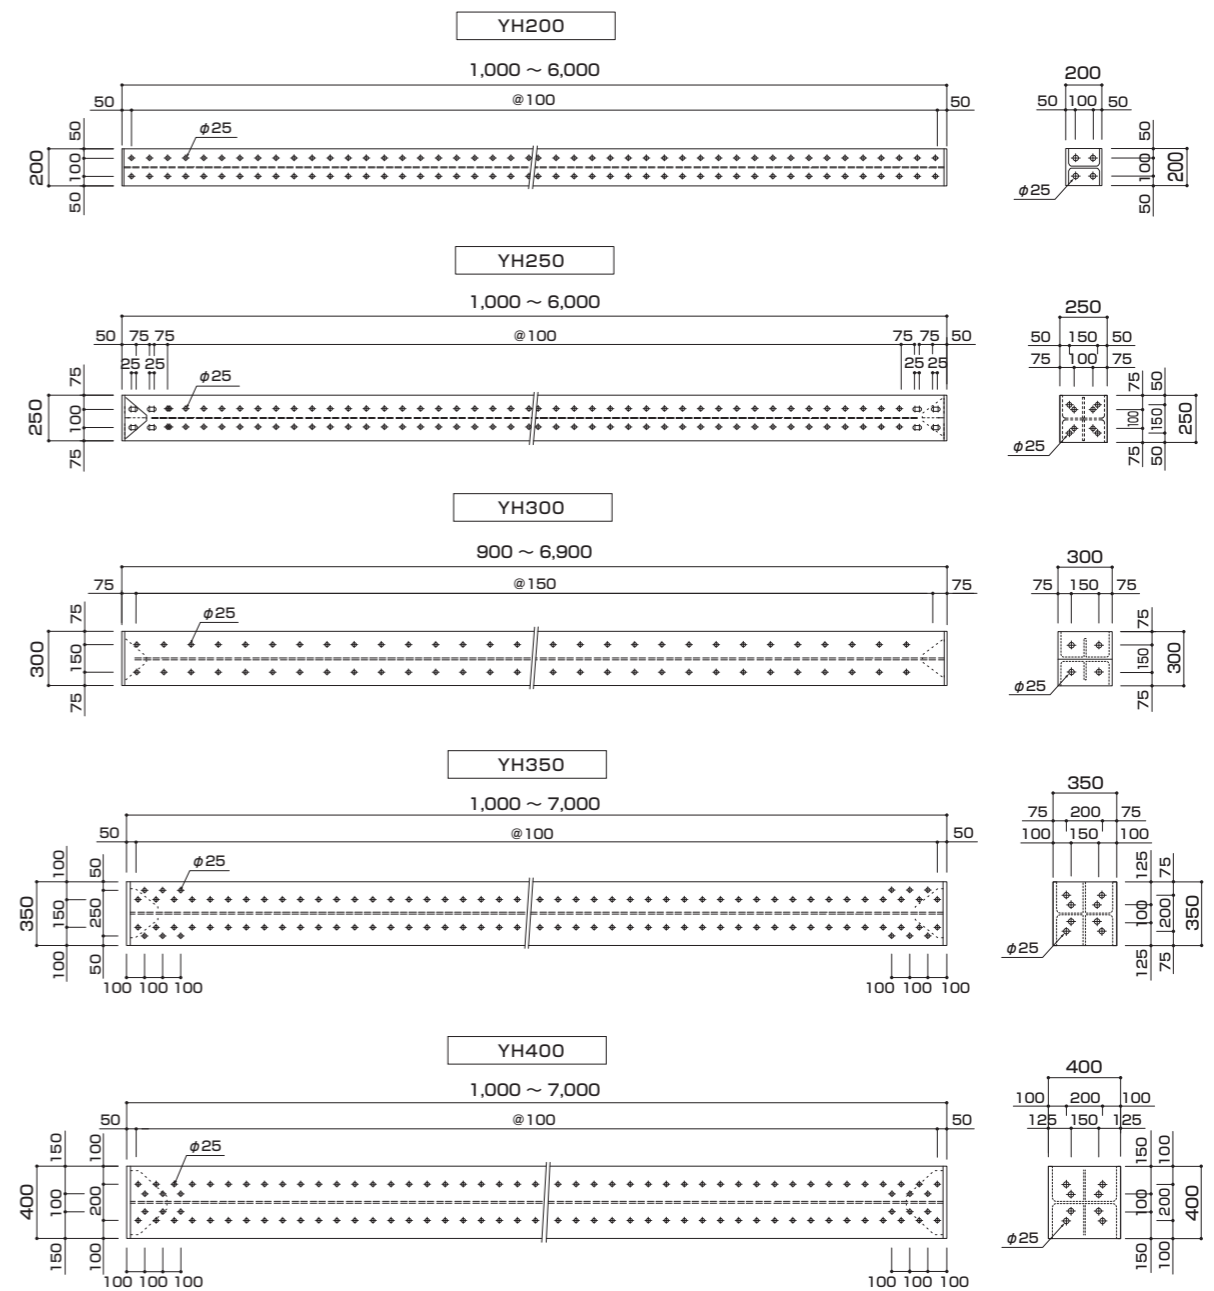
YH200

1,000 ~ 6,000
50 @100 50
50 100 50 200
$\phi$25

200
50 100 50
50 100 50 200
$\phi$25

YH250

1,000 ~ 6,000
50 75 75 @100 75 75 50
25 25 25 25
75 100 75 250
$\phi$25

250
50 150 50
75 100 75
75 100 75 50 150 50 250
$\phi$25

YH300

900 ~ 6,900
75 @150 75
75 150 75 300
$\phi$25

300
75 150 75
75 150 75 300
$\phi$25

YH350

1,000 ~ 7,000
50 @100 50
100 150 100 350
50 250 50
$\phi$25
100 100 100 100 100 100

350
75 200 75
100 150 100
125 100 125 75 200 75 350
$\phi$25

YH400

1,000 ~ 7,000
50 @100 50
150 100 150 400
100 200 100
$\phi$25
100 100 100 100 100 100

400
100 200 100
125 150 125
150 100 150 100 200 100 400
$\phi$25